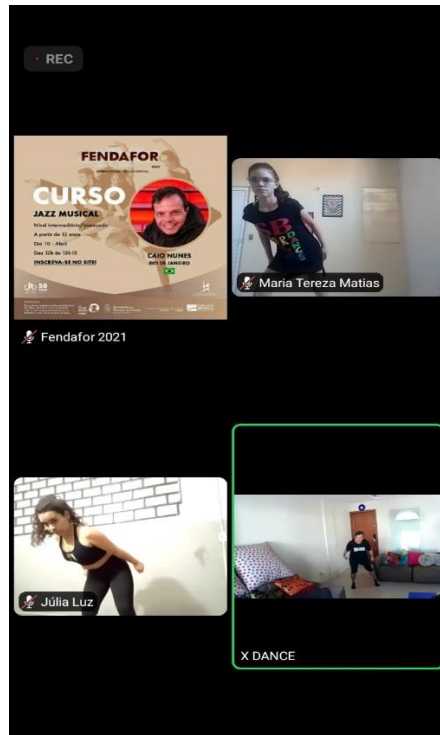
REC

FENDAFOR

CURSO
JAZZ MUSICAL
Nível Intermediário/avançado
A partir de 12 anos
Dia 10 - Abril
Das 12h às 13h30
INSCREVA-SE NO SITE!

CAIO NUNES
RIO DE JANEIRO

Fendafor 2021

Maria Tereza Matias

Júlia Luz

X DANCE